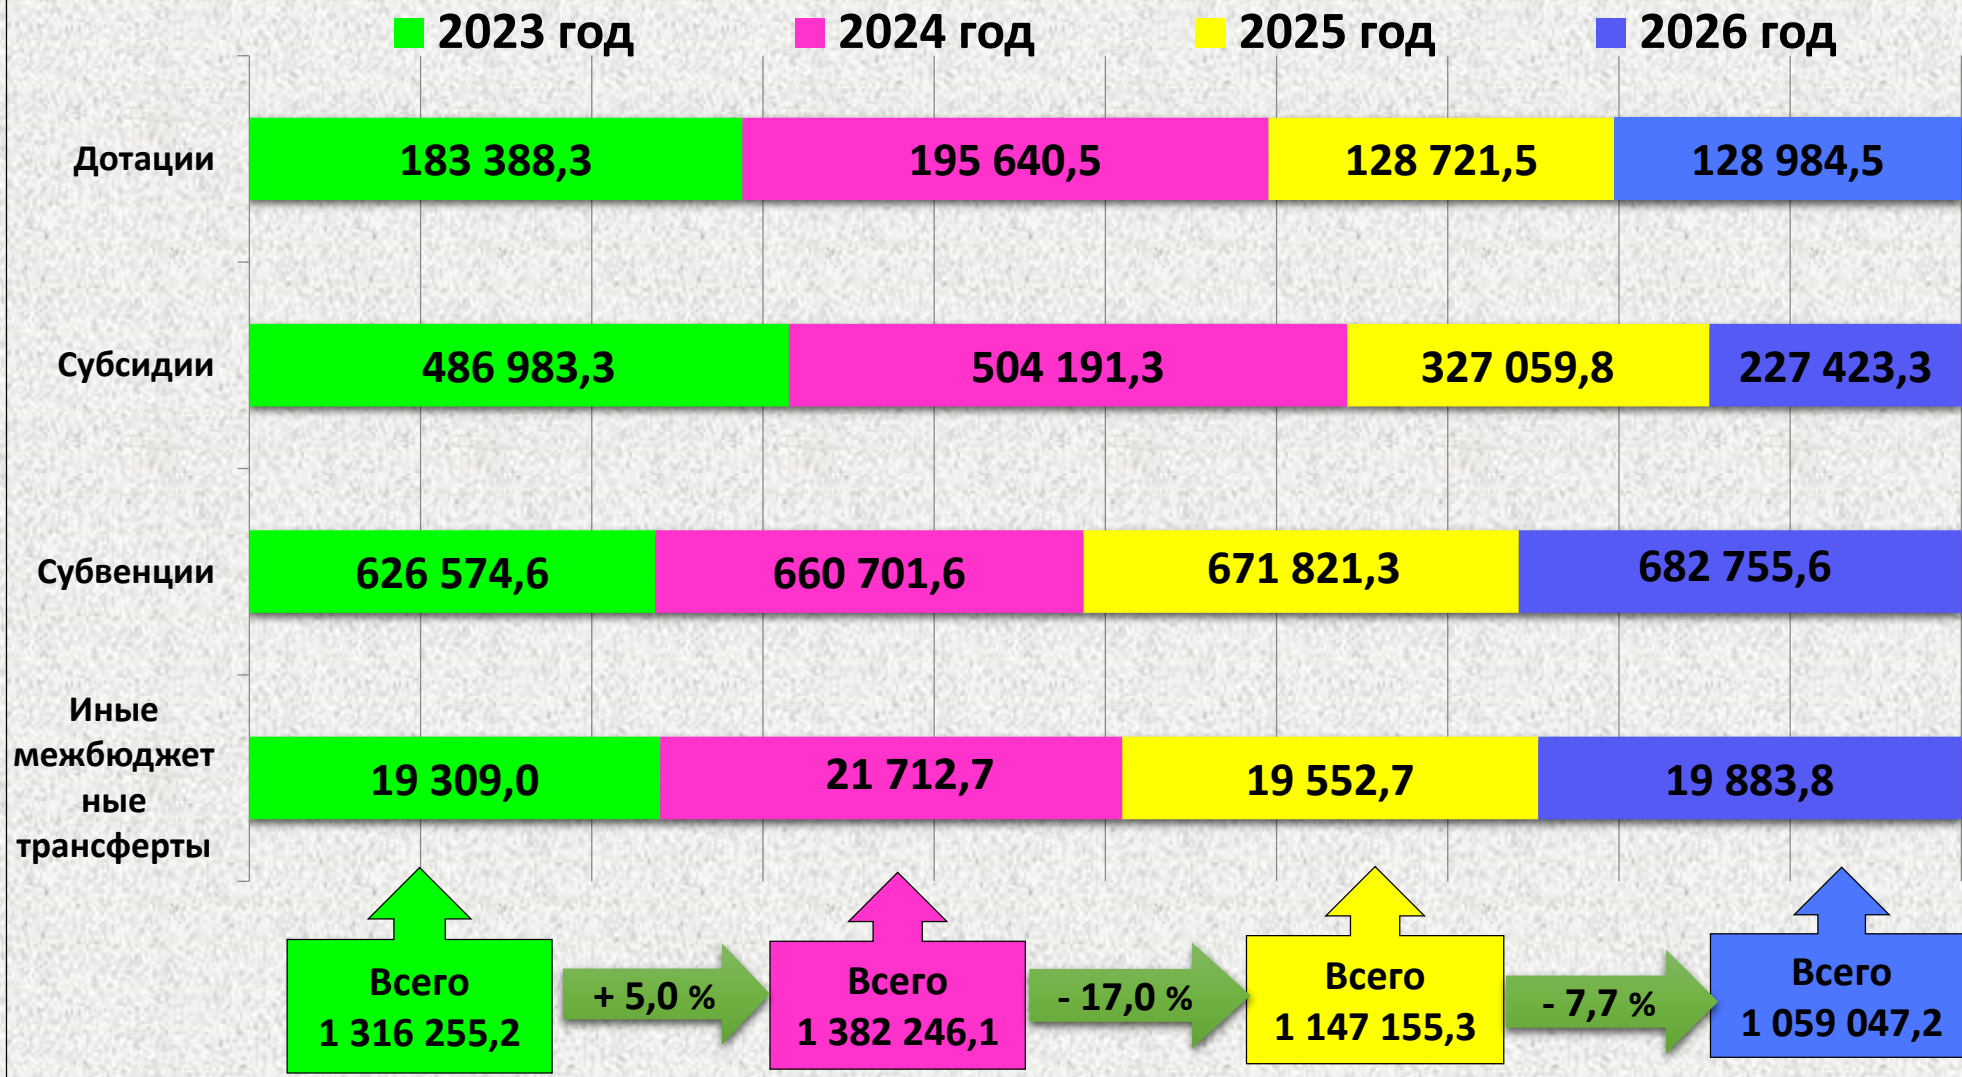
2023 год 2024 год 2025 год 2026 год

| | 2023 год | 2024 год | 2025 год | 2026 год |
|---|---|---|---|---|
| Дотации | 183 388,3 | 195 640,5 | 128 721,5 | 128 984,5 |
| Субсидии | 486 983,3 | 504 191,3 | 327 059,8 | 227 423,3 |
| Субвенции | 626 574,6 | 660 701,6 | 671 821,3 | 682 755,6 |
| Иные межбюджетные трансферты | 19 309,0 | 21 712,7 | 19 552,7 | 19 883,8 |

Всего 1 316 255,2

+ 5,0 %

Всего 1 382 246,1

- 17,0 %

Всего 1 147 155,3

- 7,7 %

Всего 1 059 047,2